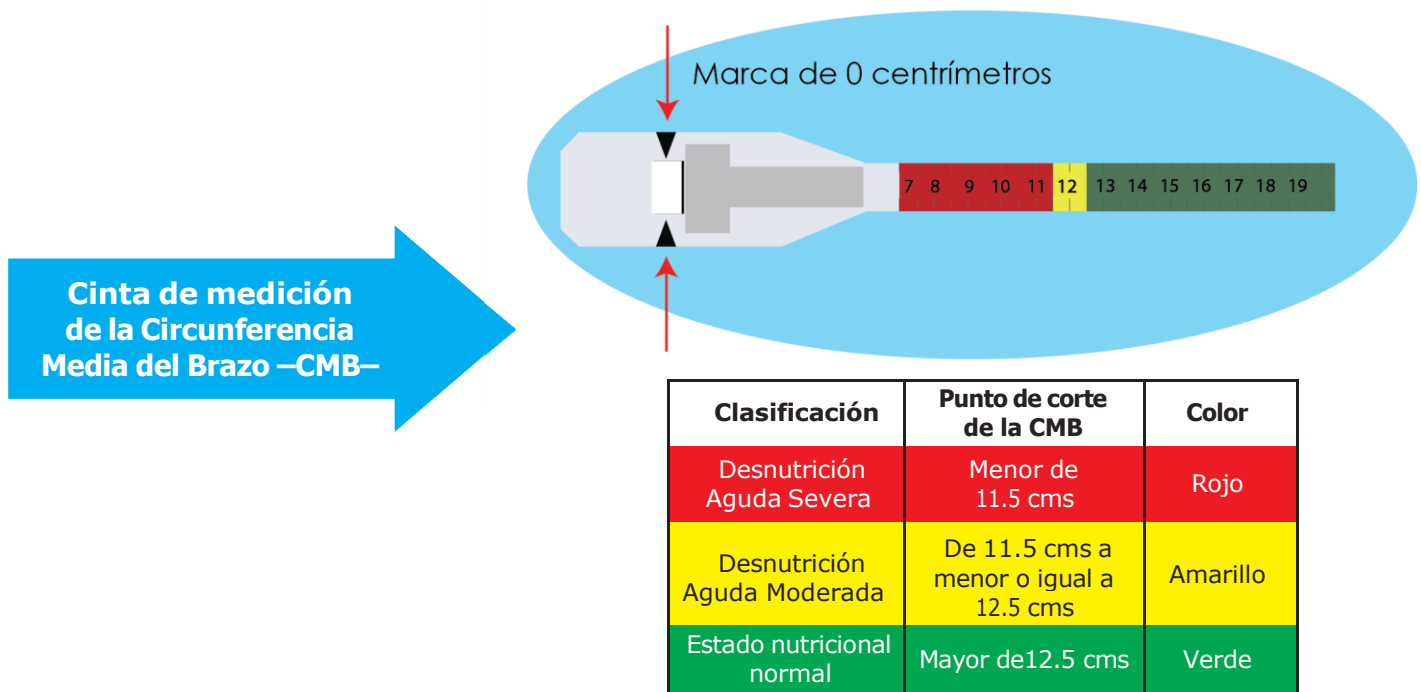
Cinta de medición de la Circunferencia Media del Brazo –CMB–

Marca de 0 centrímetros

7 8 9 10 11 12 13 14 15 16 17 18 19

| Clasificación | Punto de corte de la CMB | Color |
|---|---|---|
| Desnutrición Aguda Severa | Menor de 11.5 cms | Rojo |
| Desnutrición Aguda Moderada | De 11.5 cms a menor o igual a 12.5 cms | Amarillo |
| Estado nutricional normal | Mayor de12.5 cms | Verde |